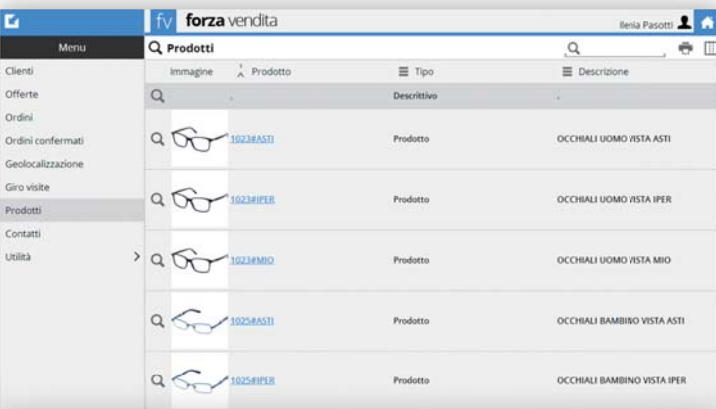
fv forza vendita

Ilenia Pasotti

Menu

Clienti
Offerte
Ordini
Ordini confermati
Geolocalizzazione
Giro visite
Prodotti
Contatti
Utilità

Prodotti

| Immagine | Prodotto | Tipo | Descrizione |
|---|---|---|---|
| | | Descrittivo | |
| | 1023#ASTI | Prodotto | OCCHIALI UOMO VISTA ASTI |
| | 1023#IPER | Prodotto | OCCHIALI UOMO VISTA IPER |
| | 1023#MIO | Prodotto | OCCHIALI UOMO VISTA MIO |
| | 1025#ASTI | Prodotto | OCCHIALI BAMBINO VISTA ASTI |
| | 1025#IPER | Prodotto | OCCHIALI BAMBINO VISTA IPER |